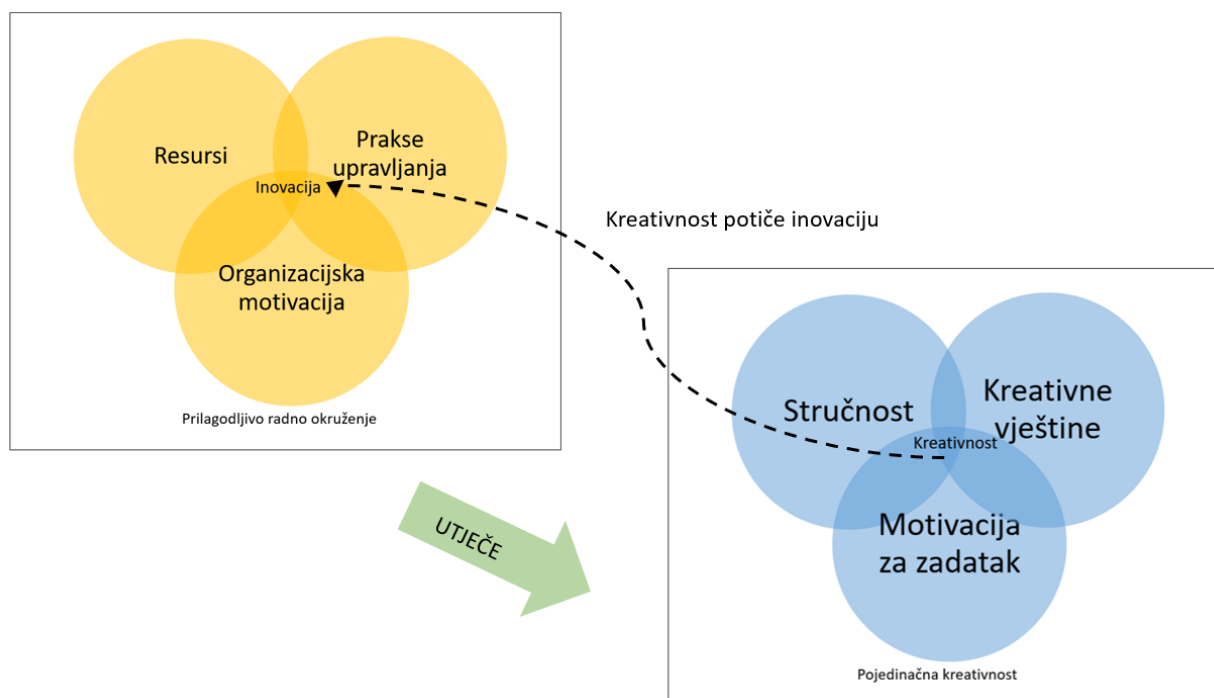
Resursi

Prakse upravljanja

Inovacija

Organizacijska motivacija

Prilagodljivo radno okruženje

Kreativnost potiče inovaciju

UTJEČE

Stručnost

Kreativne vještine

Kreativnost

Motivacija za zadatak

Pojedinačna kreativnost